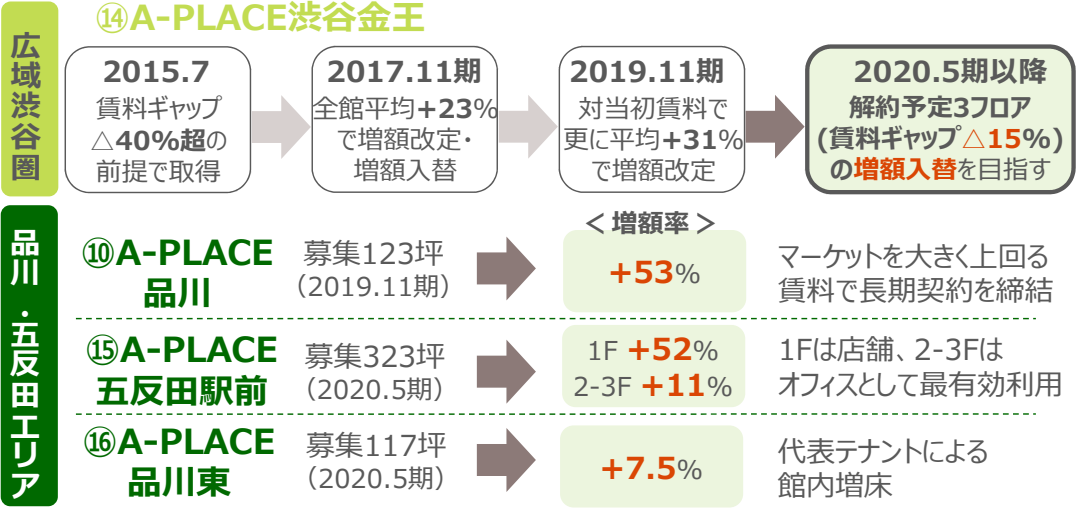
広域渋谷圏

⑭A-PLACE渋谷金王

2015.7
賃料ギャップ△40%超の前提で取得

2017.11期
全館平均+23%で増額改定・増額入替

2019.11期
対当初賃料で更に平均+31%で増額改定

2020.5期以降
解約予定3フロア（賃料ギャップ△15%）の増額入替を目指す

品川・五反田エリア

＜増額率＞

⑩A-PLACE品川
募集123坪（2019.11期）
+53%
マーケットを大きく上回る賃料で長期契約を締結

⑮A-PLACE五反田駅前
募集323坪（2020.5期）
1F +52%
2-3F +11%
1Fは店舗、2-3Fはオフィスとして最有効利用

⑯A-PLACE品川東
募集117坪（2020.5期）
+7.5%
代表テナントによる館内増床